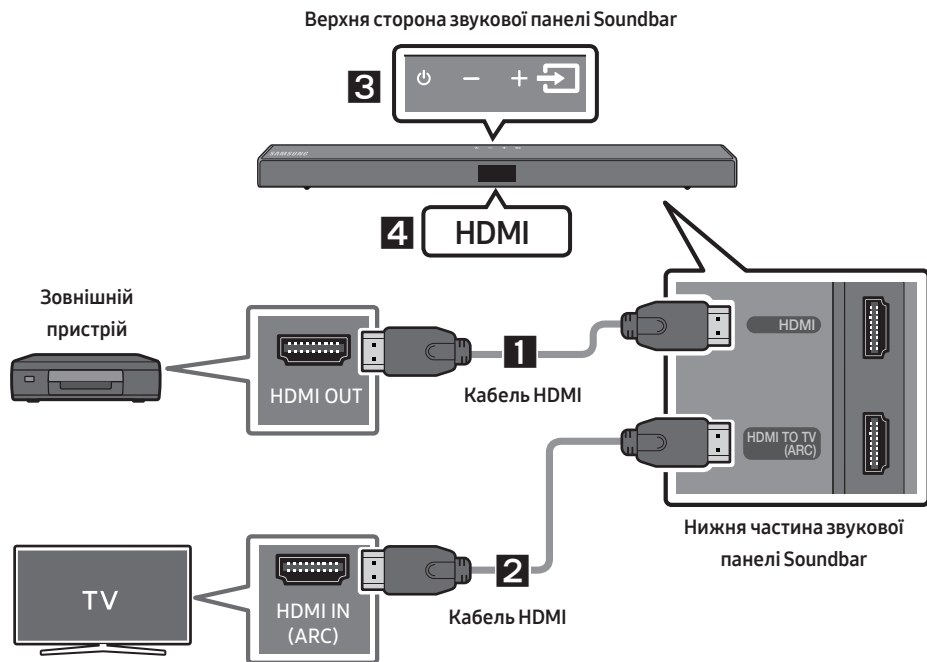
Верхня сторона звукової панелі Soundbar

3

– +

SAMSUNG

4 HDMI

Зовнішній пристрій

HDMI OUT

1

Кабель HDMI

HDMI

HDMI TO TV (ARC)

Нижня частина звукової панелі Soundbar

TV

HDMI IN (ARC)

2

Кабель HDMI